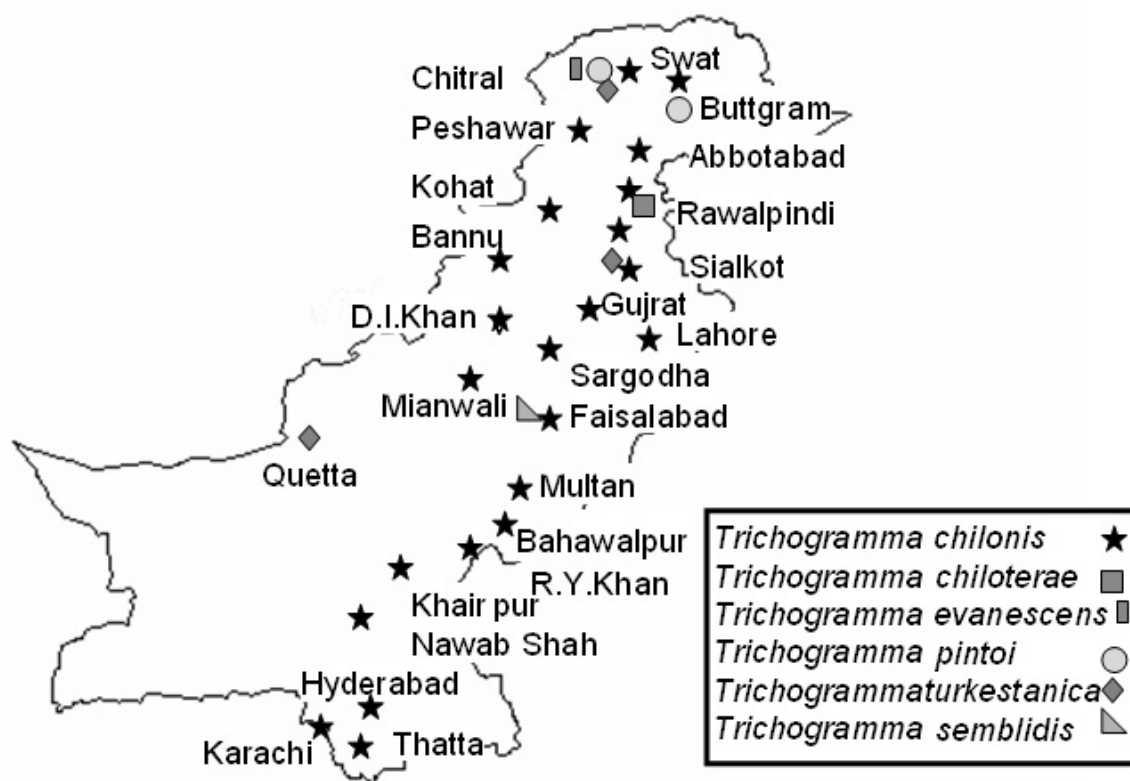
Chitral
Swat
Buttgram
Peshawar
Abbotabad
Kohat
Rawalpindi
Bannu
Sialkot
D.I.Khan
Gujrat
Lahore
Sargodha
Mianwali
Faisalabad
Quetta
Multan
Bahawalpur
R.Y.Khan
Khair pur
Nawab Shah
Hyderabad
Karachi
Thatta

Trichogramma chilonis
Trichogramma chiloterae
Trichogramma evanescens
Trichogramma pintoi
Trichogrammaturkestanica
Trichogramma semblidis